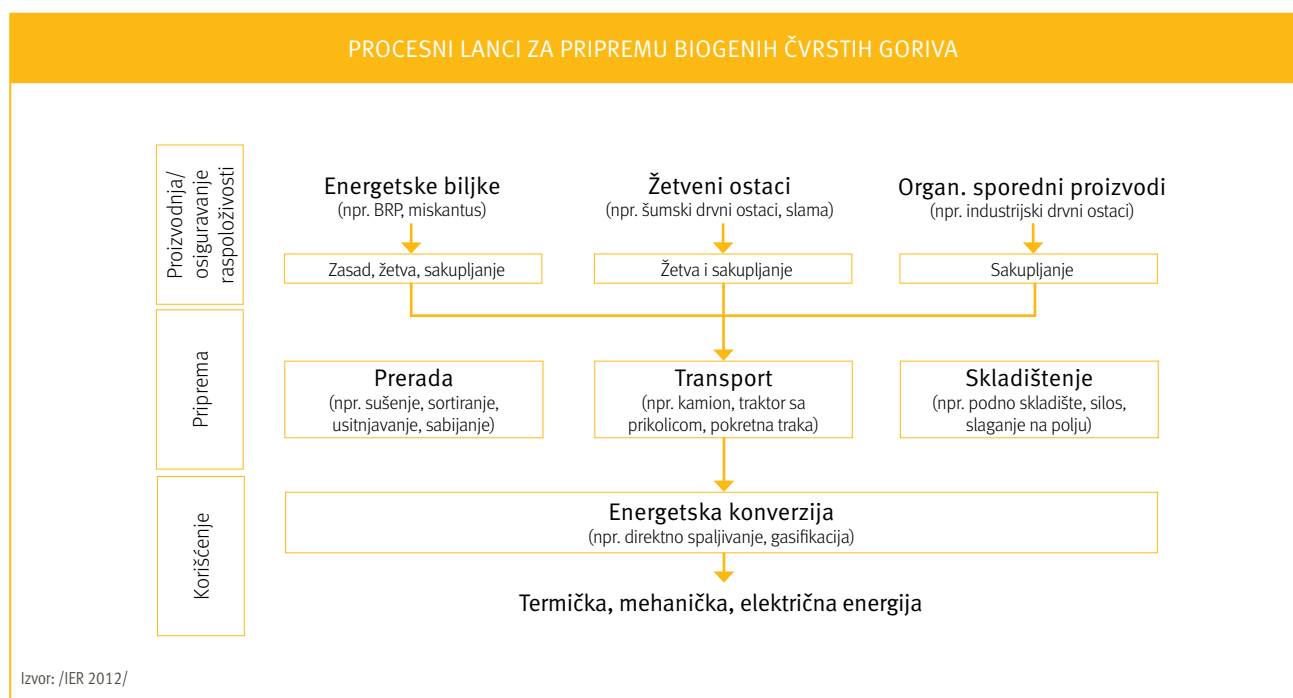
PROCESNI LANCI ZA PRIPREMU BIOGENIH ČVRSTIH GORIVA

Proizvodnja/ osiguravanje raspoloživosti

Energetske biljke
(npr. BRP, miskantus)

Žetveni ostaci
(npr. šumski drvni ostaci, slama)

Organ. sporedni proizvodi
(npr. industrijski drvni ostaci)

Zasad, žetva, sakupljanje

Žetva i sakupljanje

Sakupljanje

Priprema

Prerada
(npr. sušenje, sortiranje, usitnjavanje, sabijanje)

Transport
(npr. kamion, traktor sa prikolicom, pokretna traka)

Skladištenje
(npr. podno skladište, silos, slaganje na polju)

Korišćenje

Energetska konverzija
(npr. direktno spaljivanje, gasifikacija)

Termička, mehanička, električna energija

Izvor: /IER 2012/